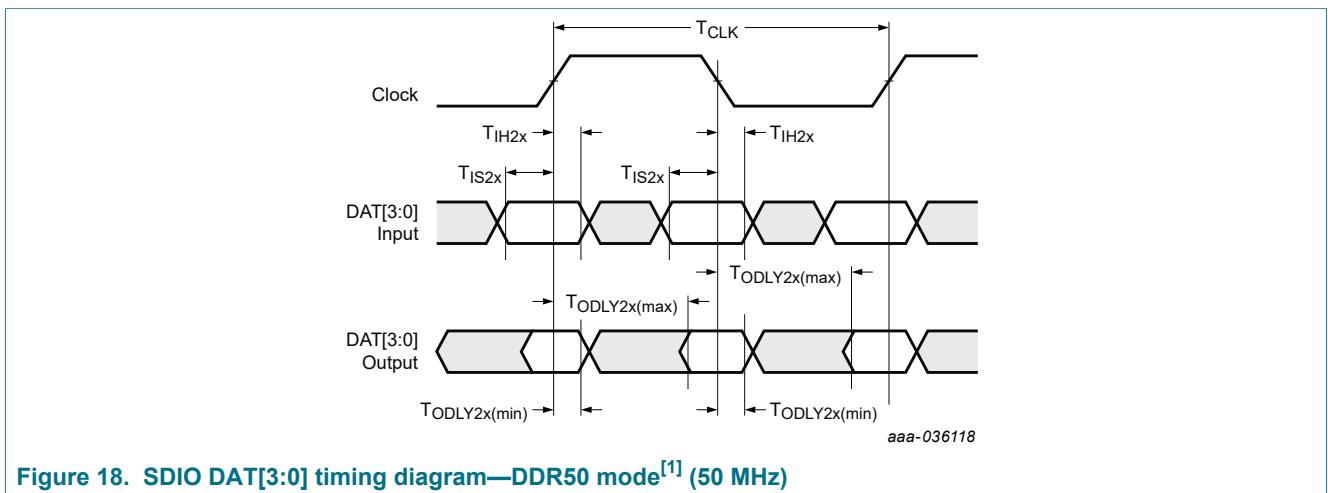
$T_{CLK}$

Clock

$T_{IH2x}$

$T_{IH2x}$

$T_{IS2x}$

$T_{IS2x}$

DAT[3:0] Input

$T_{ODLY2x(max)}$

$T_{ODLY2x(max)}$

DAT[3:0] Output

$T_{ODLY2x(min)}$

$T_{ODLY2x(min)}$

aaa-036118

Figure 18. SDIO DAT[3:0] timing diagram—DDR50 mode$^{[1]}$ (50 MHz)